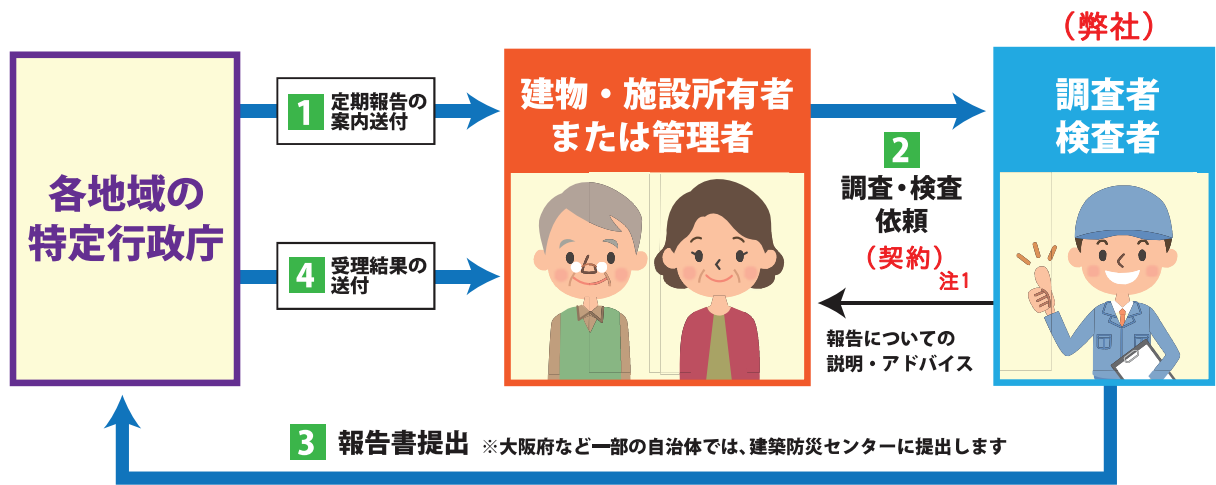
（弊社）

各地域の特定行政庁

1 定期報告の案内送付

4 受理結果の送付

建物・施設所有者または管理者

2 調査・検査依頼

（契約）

注1

報告についての説明・アドバイス

調査者 検査者

3 報告書提出 ※大阪府など一部の自治体では、建築防災センターに提出します